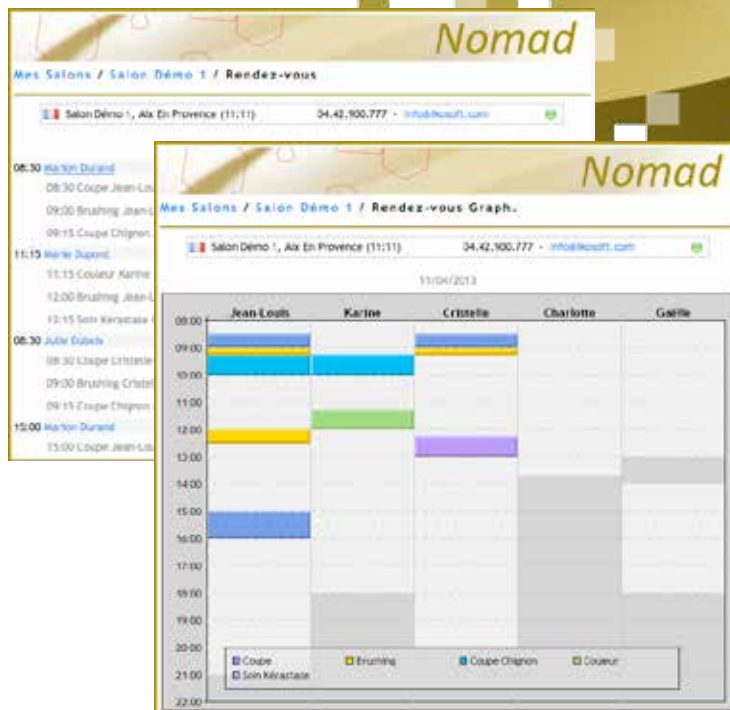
Nomad

Mes Salons / Salon Démo 1 / Rendez-vous

Salon Démo 1, Aix En Provence (11:11) 04.42.100.777 - info@ikosoft.com

08:30 Marion Durand
08:30 Coupe Jean-Lou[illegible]
09:00 Brushing Jean-L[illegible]
09:15 Coupe Chignon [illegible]
11:15 Marie Dupont
11:15 Couleur Karine
12:00 Brushing Jean-L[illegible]
13:15 Soin Kérastase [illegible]
08:30 Julie Dubois
08:30 Coupe Cristelle
09:00 Brushing Cristel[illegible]
09:15 Coupe Chignon
15:00 Marion Durand
15:00 Coupe Jean-Lou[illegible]

Nomad

Mes Salons / Salon Démo 1 / Rendez-vous Graph.

Salon Démo 1, Aix En Provence (11:11) 04.42.100.777 - info@ikosoft.com

11/04/2013

Jean-Louis Karine Cristelle Charlotte Gaëlle

08:00
09:00
10:00
11:00
12:00
13:00
14:00
15:00
16:00
17:00
18:00
19:00
20:00
21:00
22:00

Coupe Brushing Coupe Chignon Couleur
Soin Kérastase